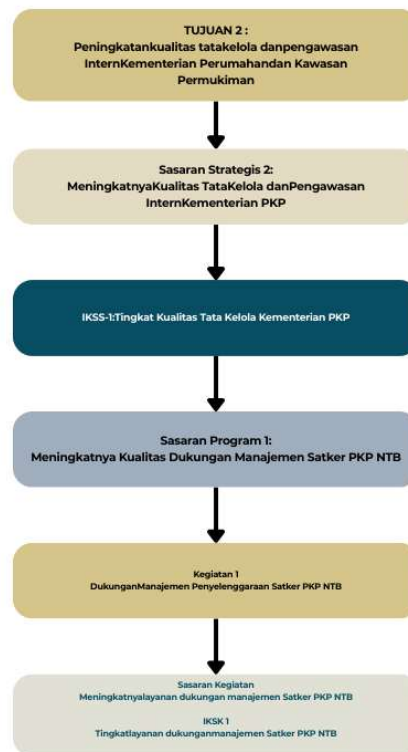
TUJUAN 2 :
Peningkatankualitas tatakelola danpengawasan InternKementerian Perumahandan Kawasan Permukiman

Sasaran Strategis 2:
MeningkatnyaKualitas TataKelola danPengawasan InternKementerian PKP

IKSS-1:Tingkat Kualitas Tata Kelola Kementerian PKP

Sasaran Program 1:
Meningkatnya Kualitas Dukungan Manajemen Satker PKP NTB

Kegiatan 1
DukunganManajemen Penyelenggaraan Satker PKP NTB

Sasaran Kegiatan
Meningkatnyalayanan dukungan manajemen Satker PKP NTB

IKSK 1
Tingkatlayanan dukunganmanajemen Satker PKP NTB